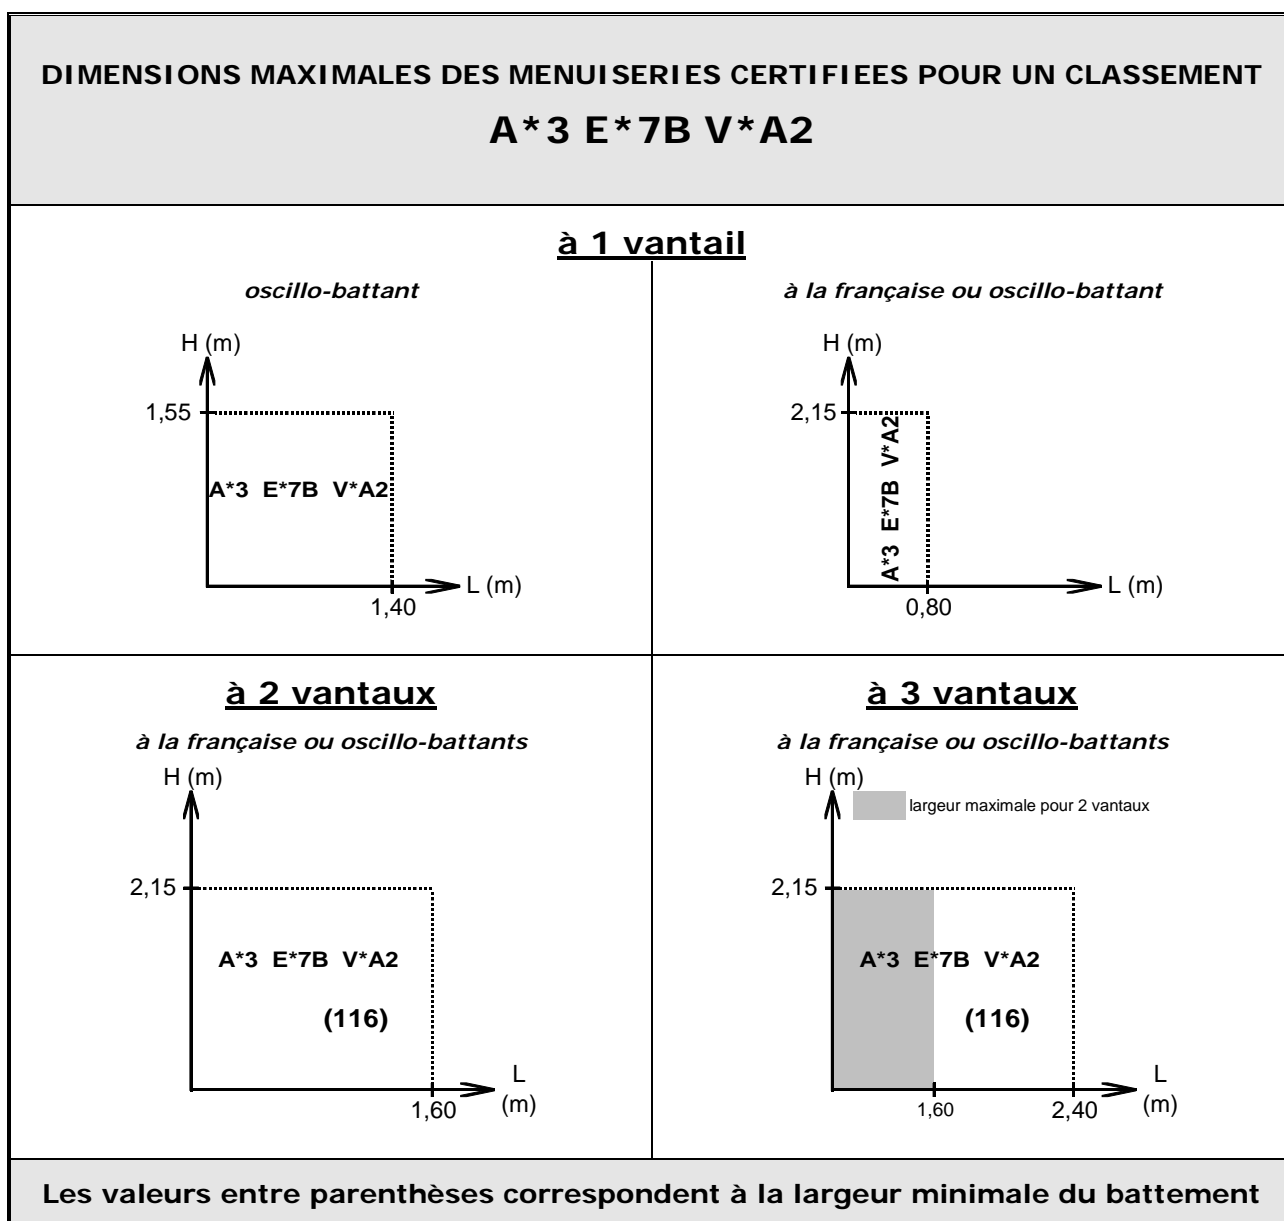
DIMENSIONS MAXIMALES DES MENUISERIES CERTIFIEES POUR UN CLASSEMENT

A*3 E*7B V*A2

à 1 vantail

oscillo-battant

H (m)

1,55

A*3 E*7B V*A2

L (m)

1,40

à la française ou oscillo-battant

H (m)

2,15

A*3 E*7B V*A2

L (m)

0,80

à 2 vantaux

à la française ou oscillo-battants

H (m)

2,15

A*3 E*7B V*A2

(116)

L (m)

1,60

à 3 vantaux

à la française ou oscillo-battants

H (m)

largeur maximale pour 2 vantaux

2,15

A*3 E*7B V*A2

(116)

1,60

2,40

L (m)

Les valeurs entre parenthèses correspondent à la largeur minimale du battement